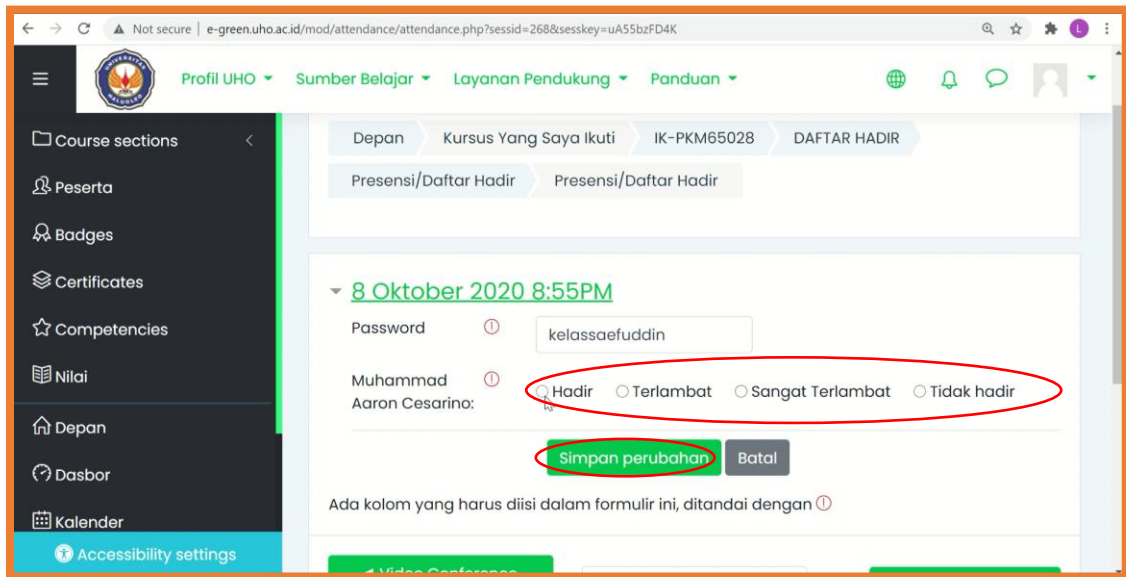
Not secure | e-green.uho.ac.id/mod/attendance/attendance.php?sessid=268&sesskey=uA55bzFD4K

Profil UHO ▾ Sumber Belajar ▾ Layanan Pendukung ▾ Panduan ▾

Course sections

Peserta

Badges

Certificates

Competencies

Nilai

Depan

Dasbor

Kalender

Accessibility settings

Depan | Kursus Yang Saya Ikuti | IK-PKM65028 | DAFTAR HADIR | Presensi/Daftar Hadir | Presensi/Daftar Hadir

8 Oktober 2020 8:55PM

Password
kelassaefuddin

Muhammad Aaron Cesarino:
Hadir Terlambat Sangat Terlambat Tidak hadir

Simpan perubahan Batal

Ada kolom yang harus diisi dalam formulir ini, ditandai dengan

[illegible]